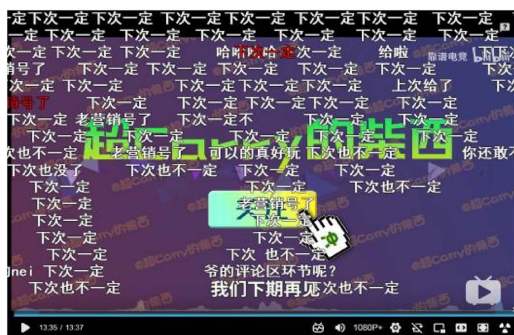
ε定下次一定 下次一定 下次一定下次一定 下次一定下次一定下次一定 下次一定
一定 下次一定 下次一定 下次一定 下次一定 下次一定下次一定 下次一定
一定 下次一定 下次一定 下次一定 哈哈 下次一定 次一定 给啦 下次
销号了 下次一定 下次一定 下次一定 下次一定 下次一定 下次
下次一定 下次一定 下次一定 下次一定 下次一定下次一定 上次给了 下次
销号了 下次一定 下次一定 下次一定 下次一定 下次一定 下次一定
下次一定 老营销号了 下次一定不 下次一定 下次一定 下次一定
下次一定 下次一定 下次一定 下次一定 下次一定 下次一定
次也不一定 老营销号了 可以的真好玩 下次也不一定 你还敢不
下次也没了 下次也不一定 下次也不一定 下次一定
下次一定 下次一定 下次也不一定
下次一定 老营销号了
下次一定 下次一定
下次一定 下次一定
下次一定 下次一定 下次一定
Jnei 下次一定 爷的评论区环节呢？
下次也不一定 我们下期再见 下次也不一定
超Carry的东西
@超Carry的东西
13:35 / 13:37
1080P+